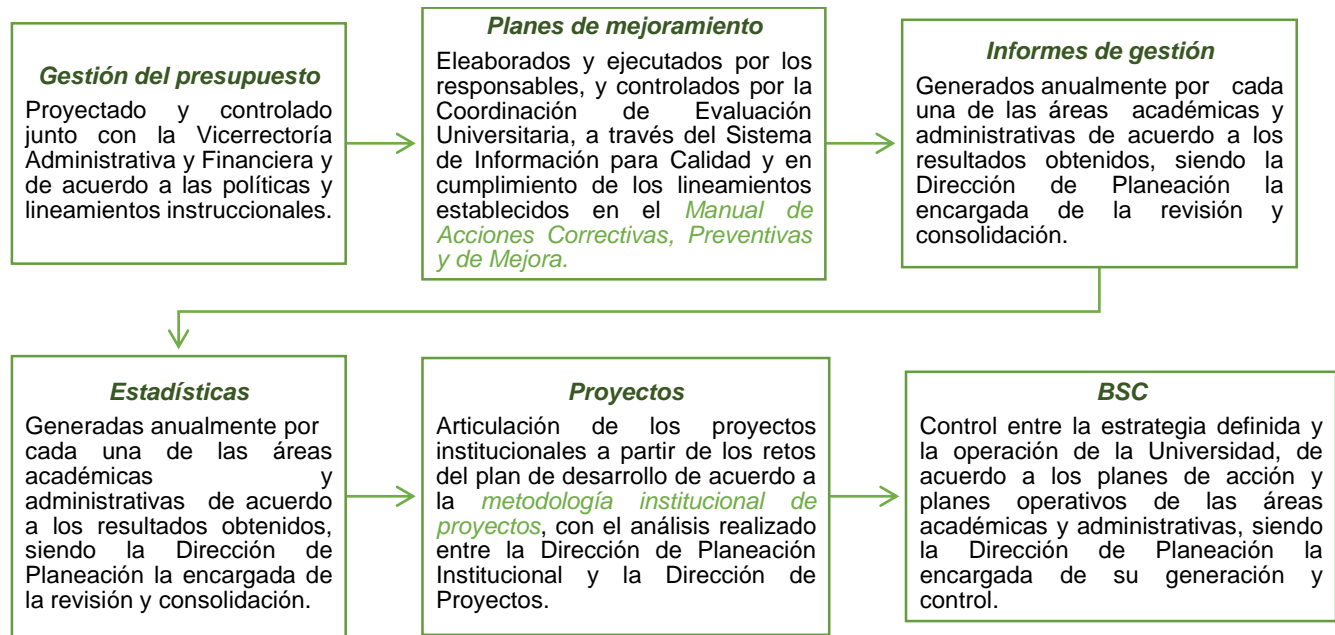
Gestión del presupuesto

Proyectado y controlado junto con la Vicerrectoría Administrativa y Financiera y de acuerdo a las políticas y lineamientos instruccionales.

Planes de mejoramiento

Eleaborados y ejecutados por los responsables, y controlados por la Coordinación de Evaluación Universitaria, a través del Sistema de Información para Calidad y en cumplimiento de los lineamientos establecidos en el Manual de Acciones Correctivas, Preventivas y de Mejora.

Informes de gestión

Generados anualmente por cada una de las áreas académicas y administrativas de acuerdo a los resultados obtenidos, siendo la Dirección de Planeación la encargada de la revisión y consolidación.

Estadísticas

Generadas anualmente por cada una de las áreas académicas y administrativas de acuerdo a los resultados obtenidos, siendo la Dirección de Planeación la encargada de la revisión y consolidación.

Proyectos

Articulación de los proyectos institucionales a partir de los retos del plan de desarrollo de acuerdo a la metodología institucional de proyectos, con el análisis realizado entre la Dirección de Planeación Institucional y la Dirección de Proyectos.

BSC

Control entre la estrategia definida y la operación de la Universidad, de acuerdo a los planes de acción y planes operativos de las áreas académicas y administrativas, siendo la Dirección de Planeación la encargada de su generación y control.